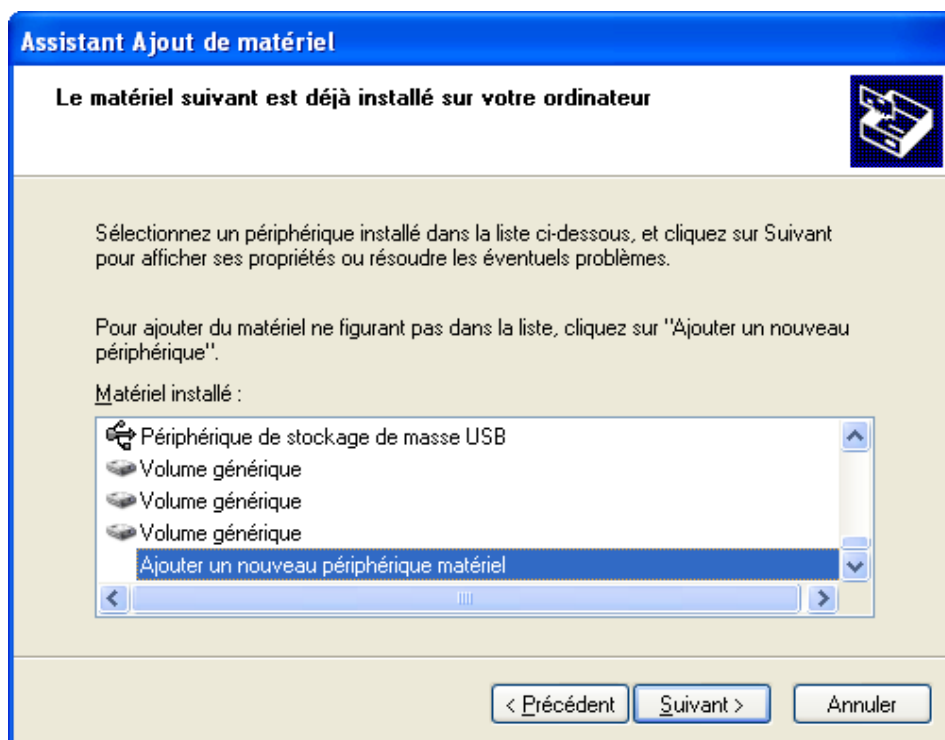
Assistant Ajout de matériel

Le matériel suivant est déjà installé sur votre ordinateur

Sélectionnez un périphérique installé dans la liste ci-dessous, et cliquez sur Suivant pour afficher ses propriétés ou résoudre les éventuels problèmes.

Pour ajouter du matériel ne figurant pas dans la liste, cliquez sur "Ajouter un nouveau périphérique".

Matériel installé :

Périphérique de stockage de masse USB
Volume générique
Volume générique
Volume générique
Ajouter un nouveau périphérique matériel

< Précédent
Suivant >
Annuler